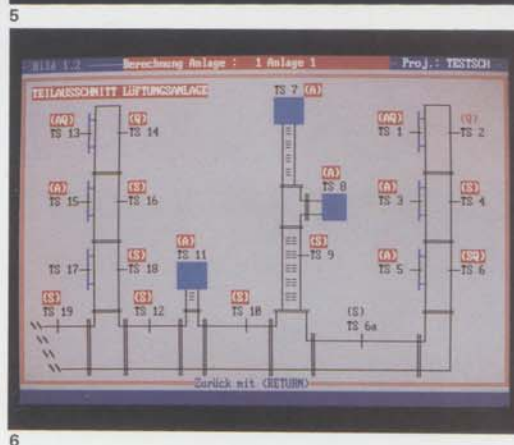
5

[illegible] Berechnung Anlage : 1 Anlage 1 Proj.: TESTSCH

TEILAUSSCHNITT LÜFTUNGSANLAGE

TS 7 (A)

(AQ) TS 13
(Q) TS 14
(AQ) TS 1
(Q) TS 2
(A) TS 8
(A) TS 15
(S) TS 16
(A) TS 3
(S) TS 4
(S) TS 9
(A) TS 11
TS 17
(S) TS 18
(A) TS 5
(SA) TS 6
(S) TS 19
(S) TS 12
(S) TS 10
(S) TS 6a

Zurück mit <RETURN>

6